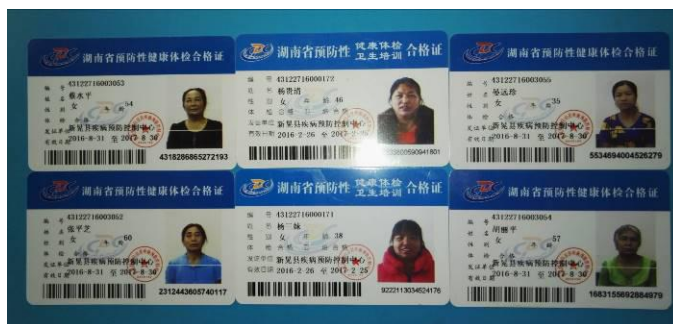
湖南省预防性健康体检合格证
编号 43122716003053
姓名 蔡木平
性别 女 年龄 54
发证单位 新晃县疾病预防控制中心
有效期 2016-8-31 至 2017-8-30
43182868652721 93

湖南省预防性 健康体检 卫生培训 合格证
编号 43122716000172
姓名 杨贵清
性别 女 年龄 46
发证单位 新晃县疾病预防控制中心
有效期限 2016-2-26 至 2017-2-25
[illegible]590941801

湖南省预防性健康体检合格证
编号 43122716003055
姓名 易远珍
性别 女 年龄 35
发证单位 新晃县疾病预防控制中心
有效期 2016-8-31 至 2017-8-30
55346940045262 79

湖南省预防性健康体检合格证
编号 43122716003052
姓名 张平艺
性别 女 年龄 60
发证单位 新晃县疾病预防控制中心
有效期 2016-8-31 至 2017-8-30
2312443605740117

湖南省预防性 健康体检 卫生培训 合格证
编号 43122716000171
姓名 杨 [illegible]
性别 女 年龄 38
发证单位 新晃县疾病预防控制中心
有效期限 2016-2-26 至 2017-2-25
9222113034524176

湖南省预防性健康体检合格证
编号 43122716003054
姓名 胡丽平
性别 女 年龄 57
发证单位 新晃县疾病预防控制中心
有效期 2016-8-31 至 2017-8-30
1683155692884979